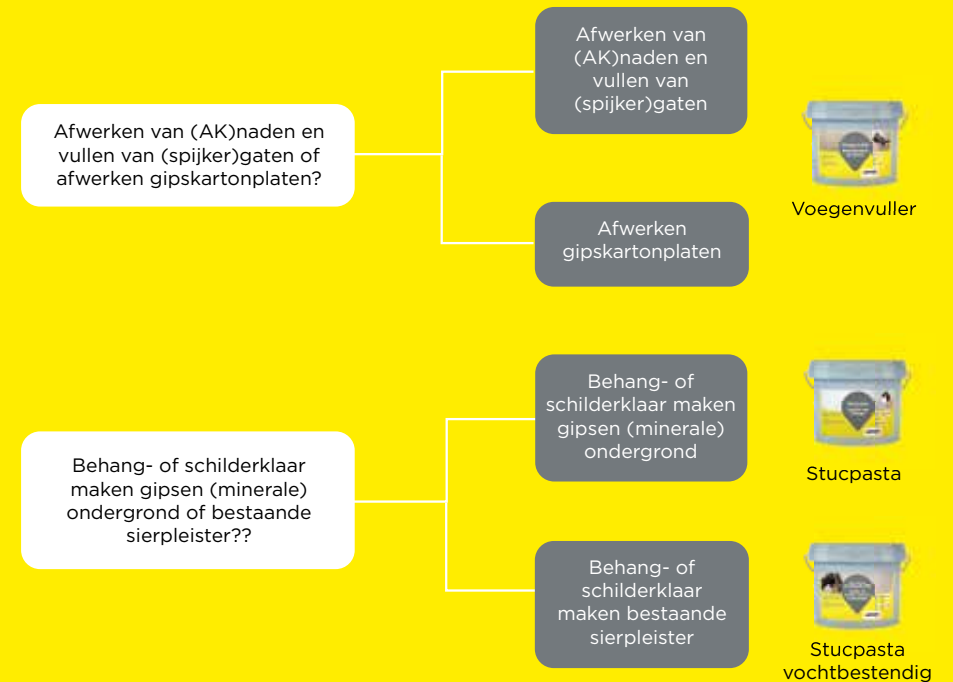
Afwerken van (AK)naden en vullen van (spijker)gaten of afwerken gipskartonplaten?

Afwerken van (AK)naden en vullen van (spijker)gaten

Afwerken gipskartonplaten

Voegenvuller

Behang- of schilderklaar maken gipsen (minerale) ondergrond of bestaande sierpleister??

Behang- of schilderklaar maken gipsen (minerale) ondergrond

Stucpasta

Behang- of schilderklaar maken bestaande sierpleister

Stucpasta vochtbestendig